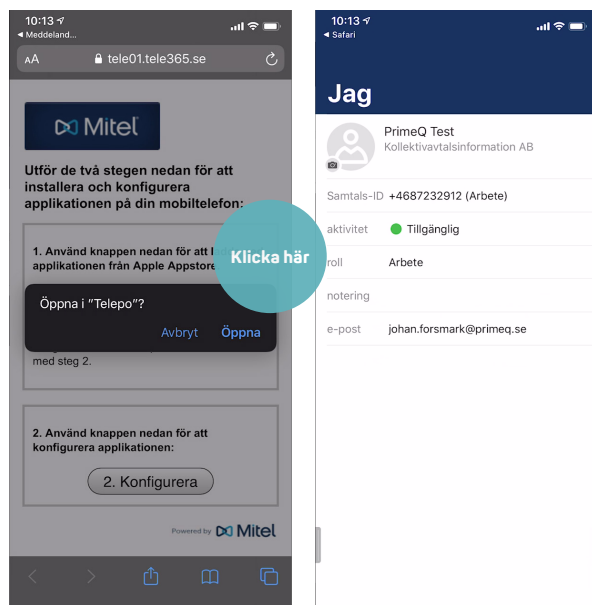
10:13
◀ Meddeland...
AA tele01.tele365.se

Mitel

Utför de två stegen nedan för att installera och konfigurera applikationen på din mobiltelefon:

1. Använd knappen nedan för att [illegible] applikationen från Apple Appstore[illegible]

Öppna i "Telepo"?
Avbryt Öppna

med steg 2.

2. Använd knappen nedan för att konfigurera applikationen:

2. Konfigurera

Powered by Mitel

Klicka här

10:13
◀ Safari

Jag

PrimeQ Test
Kollektivavtalsinformation AB

Samtals-ID +4687232912 (Arbete)
aktivitet Tillgänglig
roll Arbete
notering
e-post johan.forsmark@primeq.se